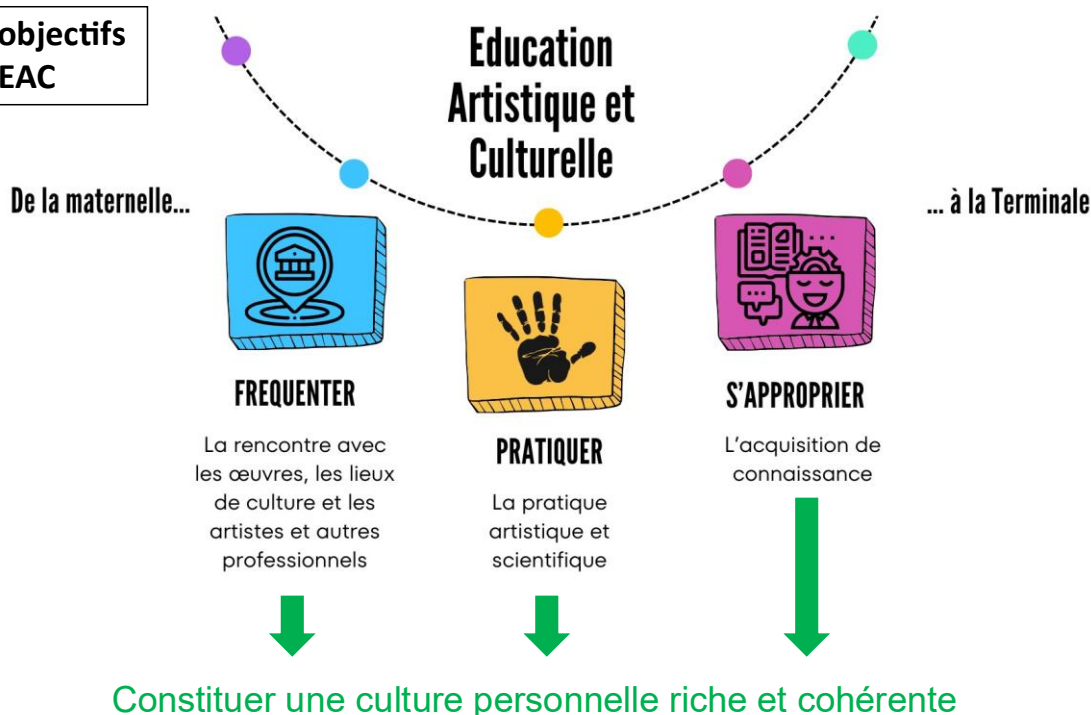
objectifs
EAC

Education Artistique et Culturelle

De la maternelle...

... à la Terminale

FREQUENTER

La rencontre avec les œuvres, les lieux de culture et les artistes et autres professionnels

PRATIQUER

La pratique artistique et scientifique

S'APPROPRIER

L'acquisition de connaissance

Constituer une culture personnelle riche et cohérente